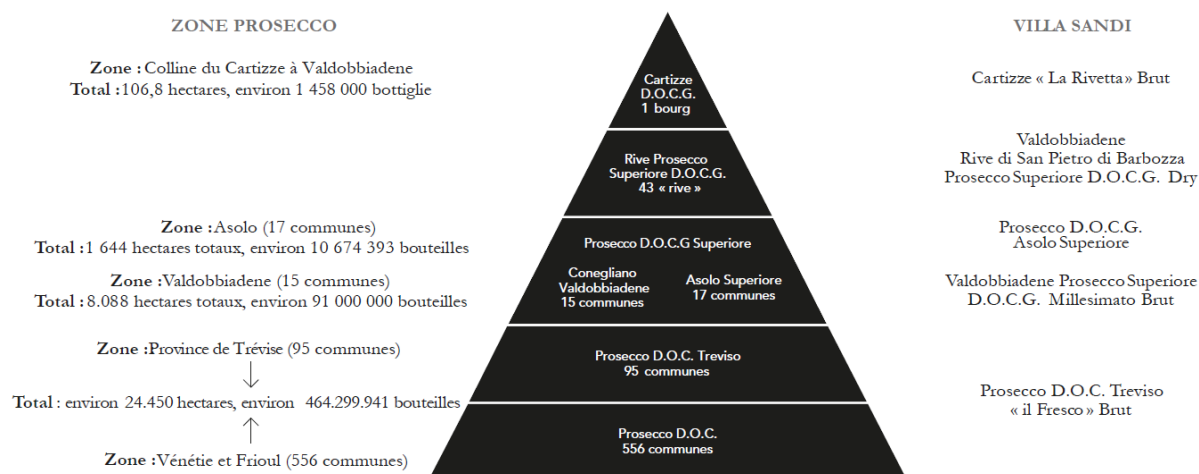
ZONE PROSECCO

Zone : Colline du Cartizze à Valdobbiadene
Total : 106,8 hectares, environ 1 458 000 bottiglie

Zone : Asolo (17 communes)
Total : 1 644 hectares totaux, environ 10 674 393 bouteilles

Zone : Valdobbiadene (15 communes)
Total : 8.088 hectares totaux, environ 91 000 000 bouteilles

Zone : Province de Trévise (95 communes)

↓

Total : environ 24.450 hectares, environ 464.299.941 bouteilles

↑

Zone : Vénétie et Frioul (556 communes)

Cartizze
D.O.C.G.
1 bourg

Rive Prosecco
Superiore D.O.C.G.
43 « rive »

Prosecco D.O.C.G Superiore

Conegliano
Valdobbiadene
15 communes

Asolo Superiore
17 communes

Prosecco D.O.C. Treviso
95 communes

Prosecco D.O.C.
556 communes

VILLA SANDI

Cartizze « La Rivetta » Brut

Valdobbiadene
Rive di San Pietro di Barbozza
Prosecco Superiore D.O.C.G. Dry

Prosecco D.O.C.G.
Asolo Superiore

Valdobbiadene Prosecco Superiore
D.O.C.G. Millesimato Brut

Prosecco D.O.C. Treviso
« il Fresco » Brut